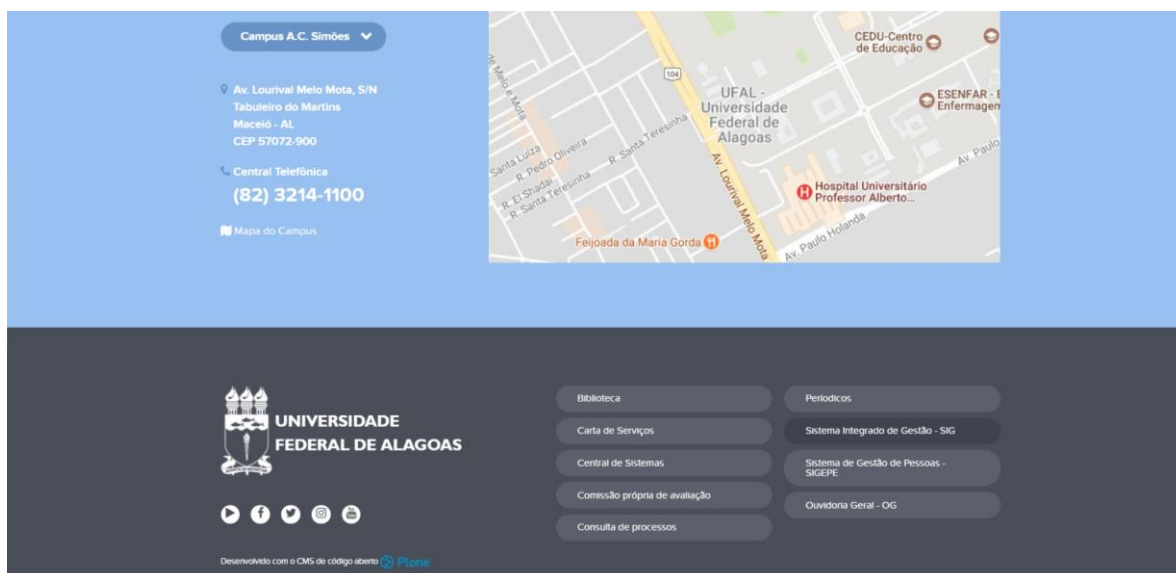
Campus A.C. Simões

Av. Lourival Melo Mota, S/N
Tabuleiro do Martins
Maceió - AL
CEP 57072-900

Central Telefônica
(82) 3214-1100

Mapa do Campus

CEDU-Centro de Educação
104
UFAL - Universidade Federal de Alagoas
ESENFAR - E Enfermagem
Santa Luiza
R. Pedro Oliveira
R. Santa Teresinha
R. El Shadai
R. Santa Teresinha
Av. Lourival Melo Mota
Av. Paulo
Hospital Universitário Professor Alberto...
Feijoada da Maria Gorda
Av. Paulo Holanda
de Melo e Mota

UNIVERSIDADE FEDERAL DE ALAGOAS

Biblioteca
Carta de Serviços
Central de Sistemas
Comissão própria de avaliação
Consulta de processos
Periodicos
Sistema Integrado de Gestão - SIG
Sistema de Gestão de Pessoas - SIGEPE
Ouvidoria Geral - OG

Desenvolvido com o CMS de código aberto Plone